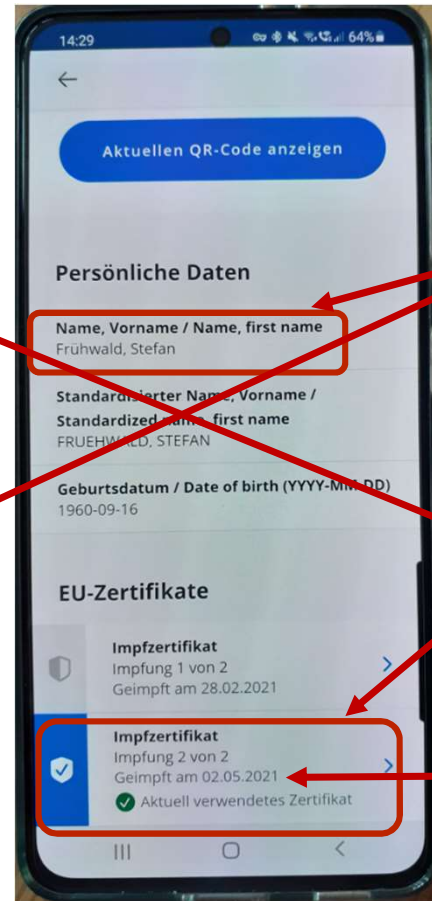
14:29 64%

Aktuellen QR-Code anzeigen

Persönliche Daten

Name, Vorname / Name, first name
Frühwald, Stefan

Standardisierter Name, Vorname / Standardized name, first name
FRUEHWALD, STEFAN

Geburtsdatum / Date of birth (YYYY-MM-DD)
1960-09-16

EU-Zertifikate

Impfzertifikat
Impfung 1 von 2
Geimpft am 28.02.2021

Impfzertifikat
Impfung 2 von 2
Geimpft am 02.05.2021
Aktuell verwendetes Zertifikat